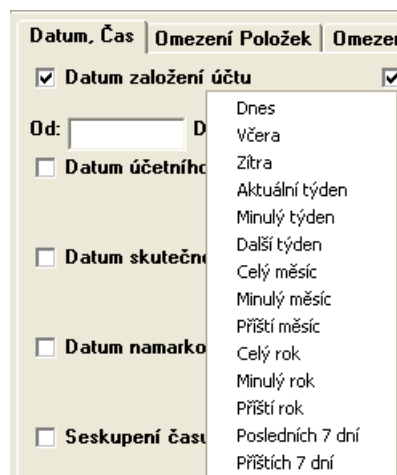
Datum, Čas | Omezení Položek | Omezen

Datum založení účtu

Od: D

Datum účetního

Datum skutečn

Datum namarko

Seskupení čas

Dnes
Včera
Zítra
Aktuální týden
Minulý týden
Další týden
Celý měsíc
Minulý měsíc
Příští měsíc
Celý rok
Minulý rok
Příští rok
Posledních 7 dní
Příštích 7 dní